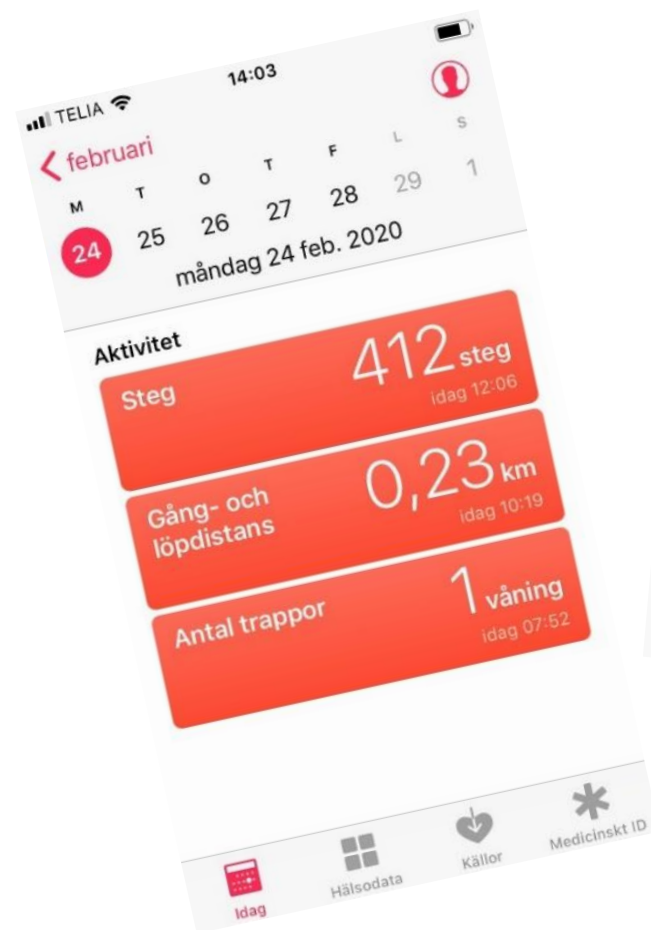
TELIA 14:03

< februari

| M | T | O | T | F | L | S |
|---|---|---|---|---|---|---|
| 24 | 25 | 26 | 27 | 28 | 29 | 1 |

måndag 24 feb. 2020

Aktivitet

Steg 412 steg idag 12:06

Gång- och löpdistans 0,23 km idag 10:19

Antal trappor 1 våning idag 07:52

Idag Hälsodata Källor Medicinskt ID